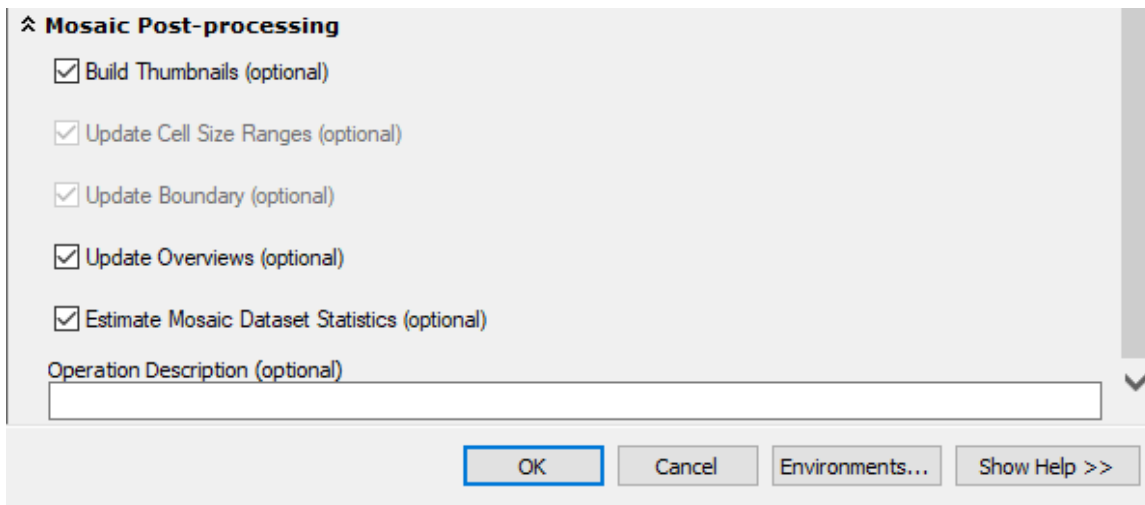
Mosaic Post-processing

Build Thumbnails (optional)

Update Cell Size Ranges (optional)

Update Boundary (optional)

Update Overviews (optional)

Estimate Mosaic Dataset Statistics (optional)

Operation Description (optional)

OK
Cancel
Environments...
Show Help >>